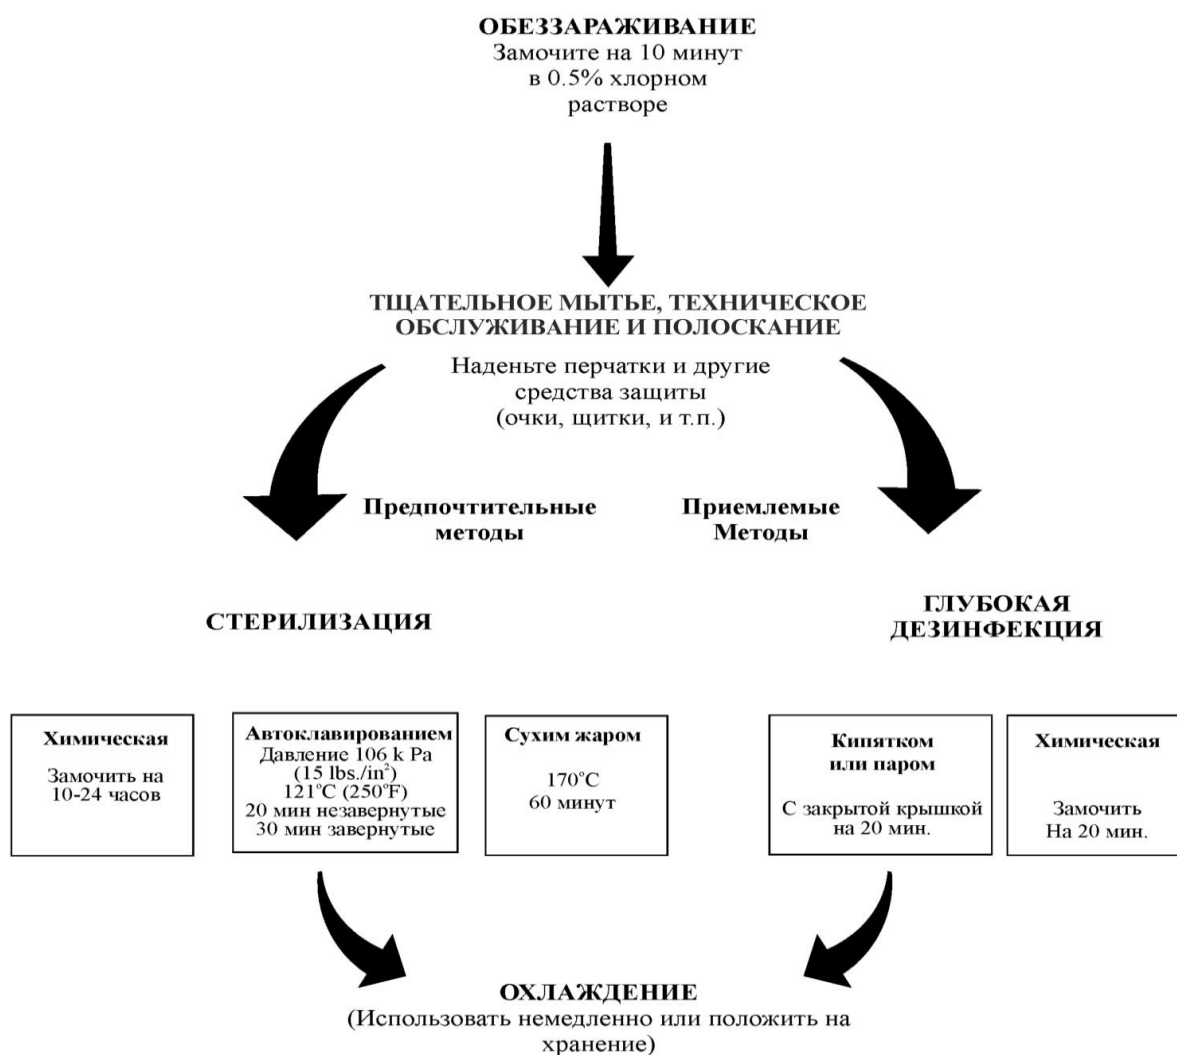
ОБЕЗЗАРАЖИВАНИЕ
Замочите на 10 минут в 0.5% хлорном растворе

ТЩАТЕЛЬНОЕ МЫТЬЕ, ТЕХНИЧЕСКОЕ ОБСЛУЖИВАНИЕ И ПОЛОСКАНИЕ
Наденьте перчатки и другие средства защиты (очки, щитки, и т.п.)

Предпочтительные методы

Приемлемые Методы

СТЕРИЛИЗАЦИЯ

ГЛУБОКАЯ ДЕЗИНФЕКЦИЯ

Химическая
Замочить на 10-24 часов

Автоклавированием
Давление 106 k Pa (15 lbs./in$^2$)
121$^\circ$C (250$^\circ$F)
20 мин незавернутые
30 мин завернутые

Сухим жаром
170$^\circ$C
60 минут

Кипятком или паром
С закрытой крышкой на 20 мин.

Химическая
Замочить На 20 мин.

ОХЛАЖДЕНИЕ
(Использовать немедленно или положить на хранение)